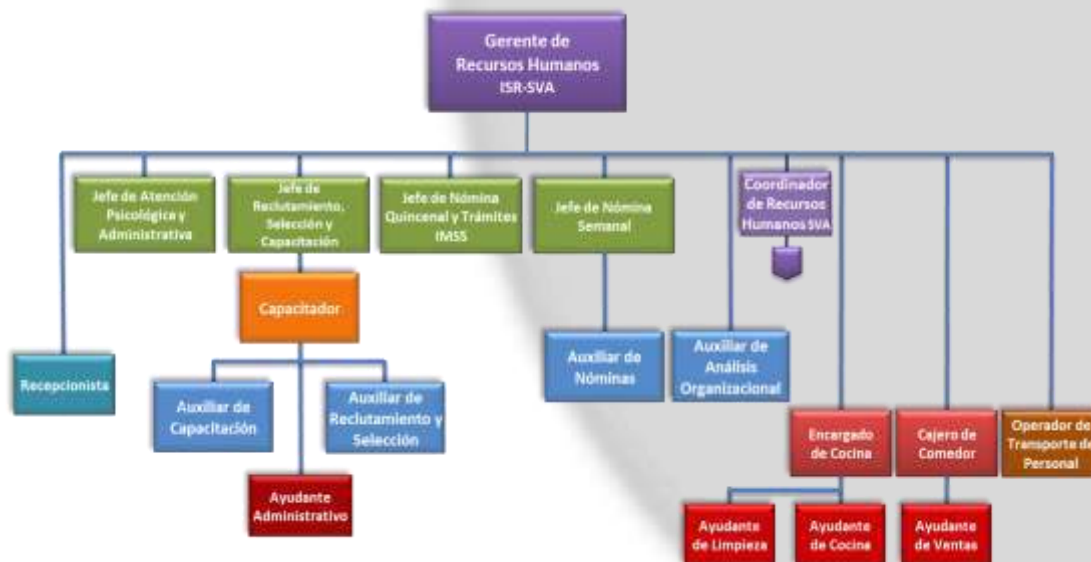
Gerente de Recursos Humanos ISR-SVA

Jefe de Atención Psicológica y Administrativa

Jefe de Reclutamiento, Selección y Capacitación

Jefe de Nómina Quincenal y Trámites IMSS

Jefe de Nómina Semanal

Coordinador de Recursos Humanos SVA

Capacitador

Recepcionista

Auxiliar de Capacitación

Auxiliar de Reclutamiento y Selección

Ayudante Administrativo

Auxiliar de Nóminas

Auxiliar de Análisis Organizacional

Encargado de Cocina

Cajero de Comedor

Operador de Transporte de Personal

Ayudante de Limpieza

Ayudante de Cocina

Ayudante de Ventas